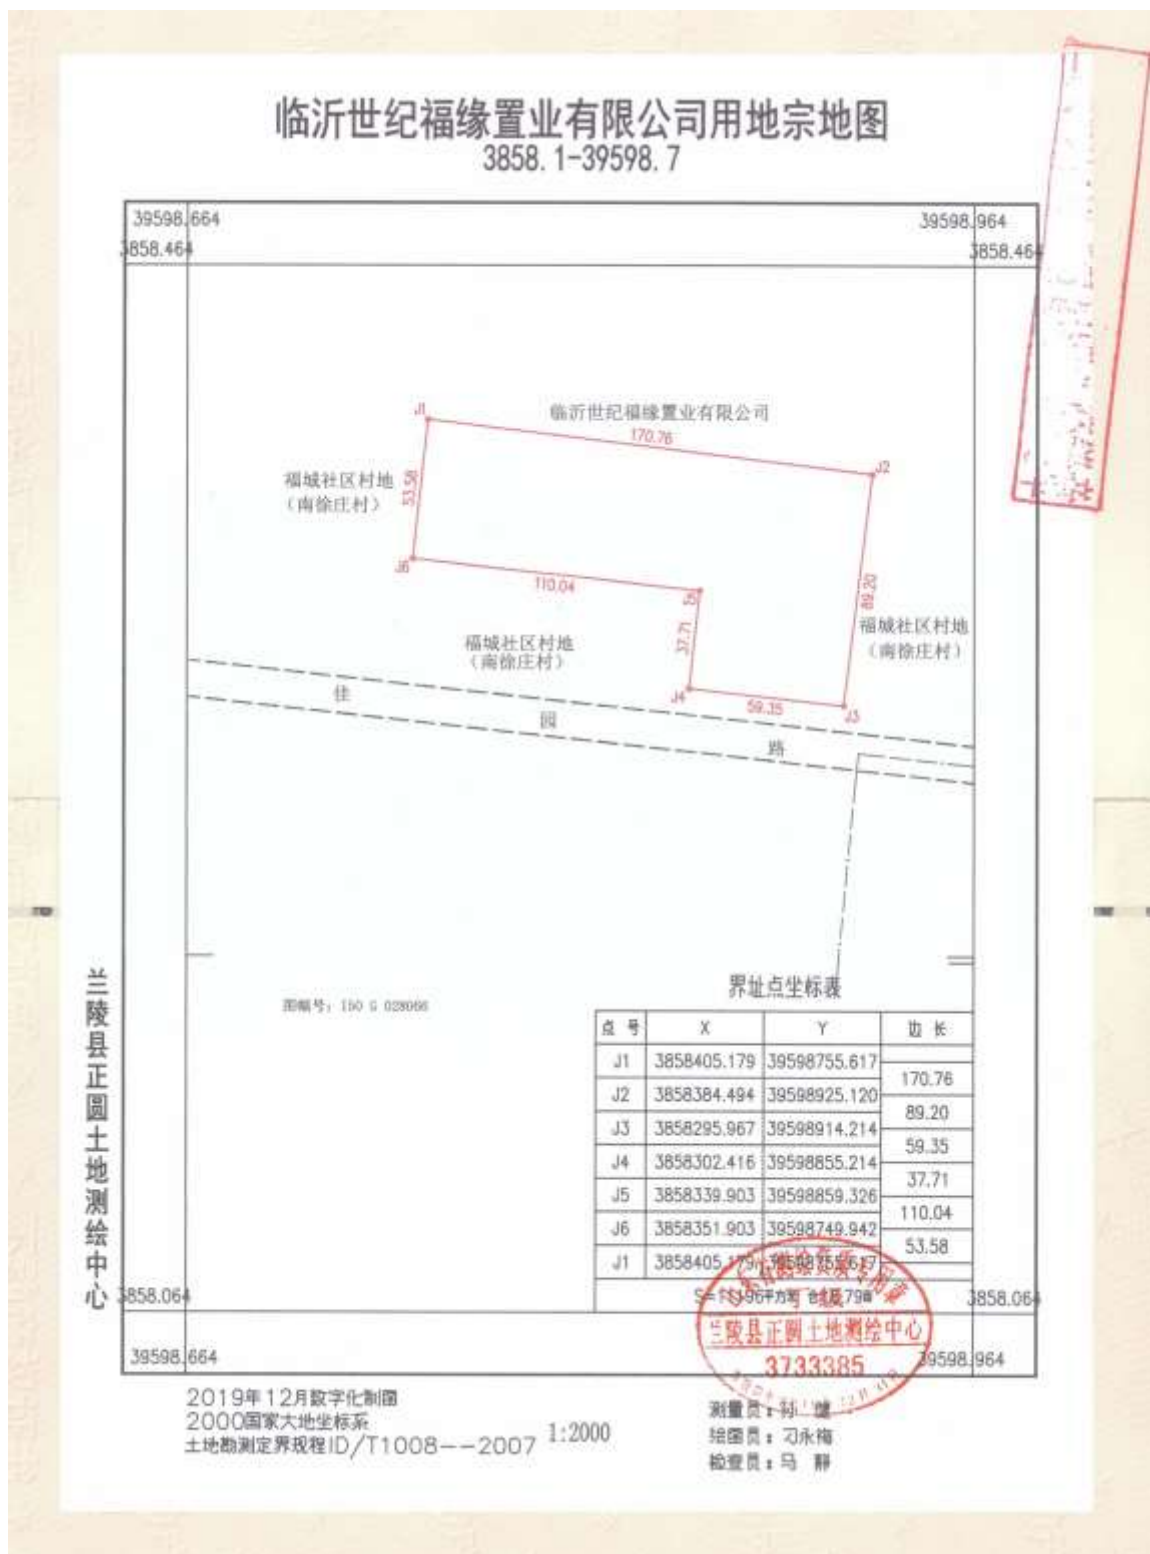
临沂世纪福缘置业有限公司用地宗地图
3858.1-39598.7

39598.664
3858.464
39598.964
3858.464

临沂世纪福缘置业有限公司
J1
170.76
J2
福城社区村地
（南徐庄村）
53.58
J6
110.04
J5
37.71
89.20
福城社区村地
（南徐庄村）
福城社区村地
（南徐庄村）
J4
59.35
J3
佳
园
路

图幅号：150 G 028066

界址点坐标表

| 点 号 | X | Y | 边 长 |
|---|---|---|---|
| J1 | 3858405.179 | 39598755.617 | |
| | | | 170.76 |
| J2 | 3858384.494 | 39598925.120 | |
| | | | 89.20 |
| J3 | 3858295.967 | 39598914.214 | |
| | | | 59.35 |
| J4 | 3858302.416 | 39598855.214 | |
| | | | 37.71 |
| J5 | 3858339.903 | 39598859.326 | |
| | | | 110.04 |
| J6 | 3858351.903 | 39598749.942 | |
| | | | 53.58 |
| J1 | 3858405.179 | 39598755.617 | |

S=11196平方米 合16.79亩

兰陵县正圆土地测绘中心
3858.064
3858.064
39598.664
39598.964

兰陵县正圆土地测绘中心
3733385

2019年12月数字化制图
2000国家大地坐标系
土地勘测定界规程ID/T1008--2007
1:2000

测量员：孙 健
绘图员：刁永梅
检查员：马 静